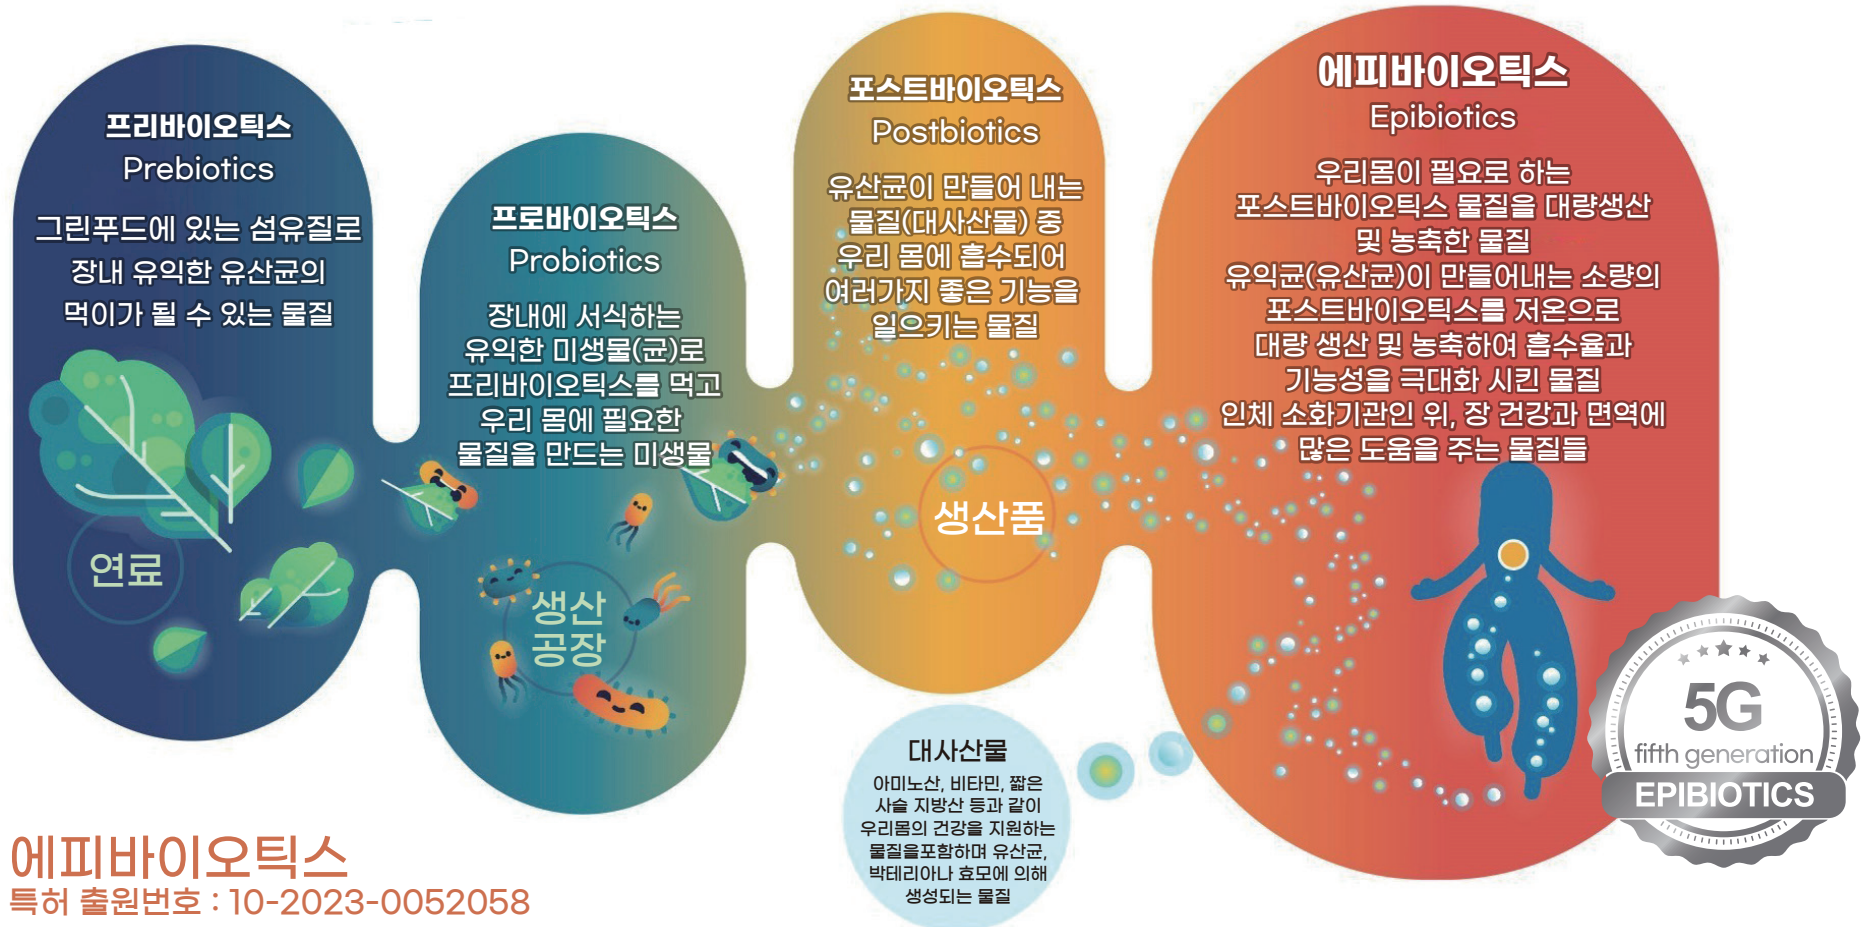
프리바이오틱스
Prebiotics

그린푸드에 있는 섬유질로 장내 유익한 유산균의 먹이가 될 수 있는 물질

연료

프로바이오틱스
Probiotics

장내에 서식하는 유익한 미생물(균)로 프리바이오틱스를 먹고 우리 몸에 필요한 물질을 만드는 미생물

생산 공장

포스트바이오틱스
Postbiotics

유산균이 만들어 내는 물질(대사산물) 중 우리 몸에 흡수되어 여러가지 좋은 기능을 일으키는 물질

생산품

대사산물
아미노산, 비타민, 짧은 사슬 지방산 등과 같이 우리몸의 건강을 지원하는 물질을포함하며 유산균, 박테리아나 효모에 의해 생성되는 물질

에피바이오틱스
Epibiotics

우리몸이 필요로 하는 포스트바이오틱스 물질을 대량생산 및 농축한 물질
유익균(유산균)이 만들어내는 소량의 포스트바이오틱스를 저온으로 대량 생산 및 농축하여 흡수율과 기능성을 극대화 시킨 물질
인체 소화기관인 위, 장 건강과 면역에 많은 도움을 주는 물질들

5G
fifth generation
EPIBIOTICS

에피바이오틱스
특허 출원번호 : 10-2023-0052058